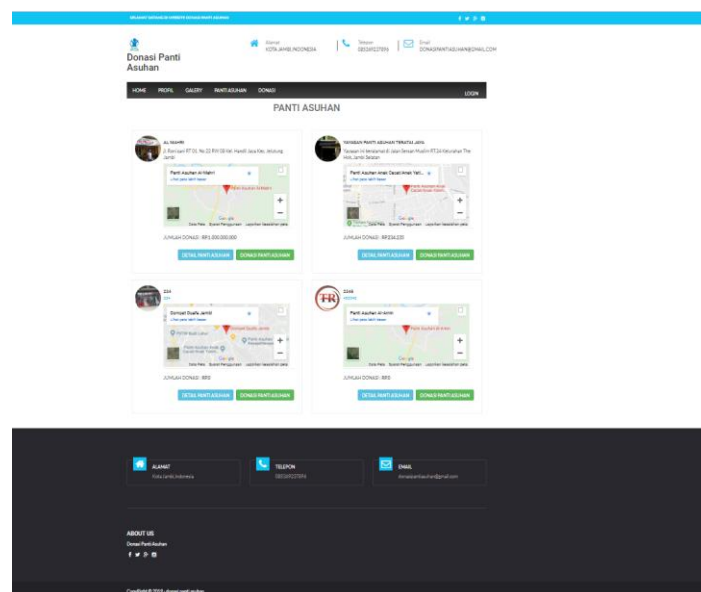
SELAMAT DATANG DI WEBSITE DONASI PANTI ASUHAN

Donasi Panti Asuhan

Alamat
KOTA JAMBI, INDONESIA

Telepon
085369227896

Email
DONASIPANTIASUHAN@GMAIL.COM

HOME PROFIL GALERY PANTI ASUHAN DONASI LOGIN

PANTI ASUHAN

AL MAHRI
Jl. Pori Jaya RT 01, No.22 RW 08 Kel. Handil Jaya Kec. Jelutung Jambi

Panti Asuhan Al Mahri
Lihat peta lebih besar

JUMLAH DONASI : RP1.000.000.000

DETAIL PANTI ASUHAN DONASI PANTI ASUHAN

YAYASAN PANTI ASUHAN TERATAI JAYA
Yayasan ini terletak di Jalan Sersan Muslim RT.24 Kelurahan The Hok, Jambi Selatan

Panti Asuhan Anak Dasal Amah Yati...
Lihat peta lebih besar

JUMLAH DONASI : RP234.230

DETAIL PANTI ASUHAN DONASI PANTI ASUHAN

234
234

Domsat Dualis Jambi
Lihat peta lebih besar

JUMLAH DONASI : RP0

DETAIL PANTI ASUHAN DONASI PANTI ASUHAN

3248

Panti Asuhan Al Amin
Lihat peta lebih besar

JUMLAH DONASI : RP0

DETAIL PANTI ASUHAN DONASI PANTI ASUHAN

ALAMAT
Kota Jambi, Indonesia

TELEPON
085369227896

EMAIL
donasipantiasuhan@gmail.com

ABOUT US
Donasi Panti Asuhan

Copyright © 2021 donasi panti asuhan